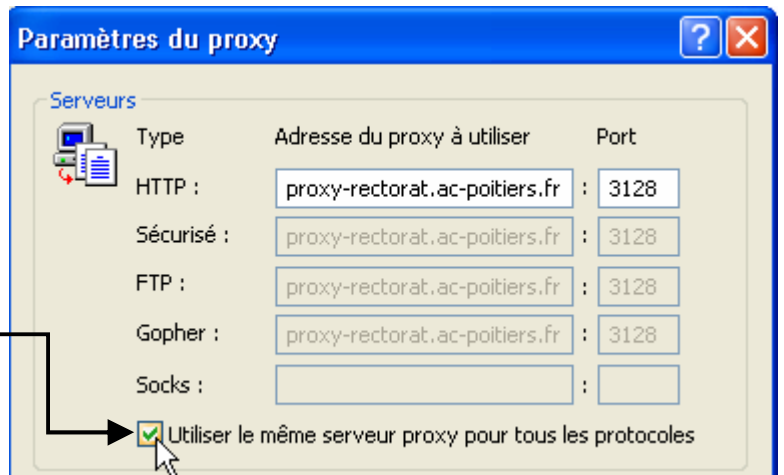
Paramètres du proxy

Serveurs

| Type | Adresse du proxy à utiliser | | Port |
|---|---|---|---|
| HTTP : | proxy-rectorat.ac-poitiers.fr | : | 3128 |
| Sécurisé : | proxy-rectorat.ac-poitiers.fr | : | 3128 |
| FTP : | proxy-rectorat.ac-poitiers.fr | : | 3128 |
| Gopher : | proxy-rectorat.ac-poitiers.fr | : | 3128 |
| Socks : | | : | |

Utiliser le même serveur proxy pour tous les protocoles